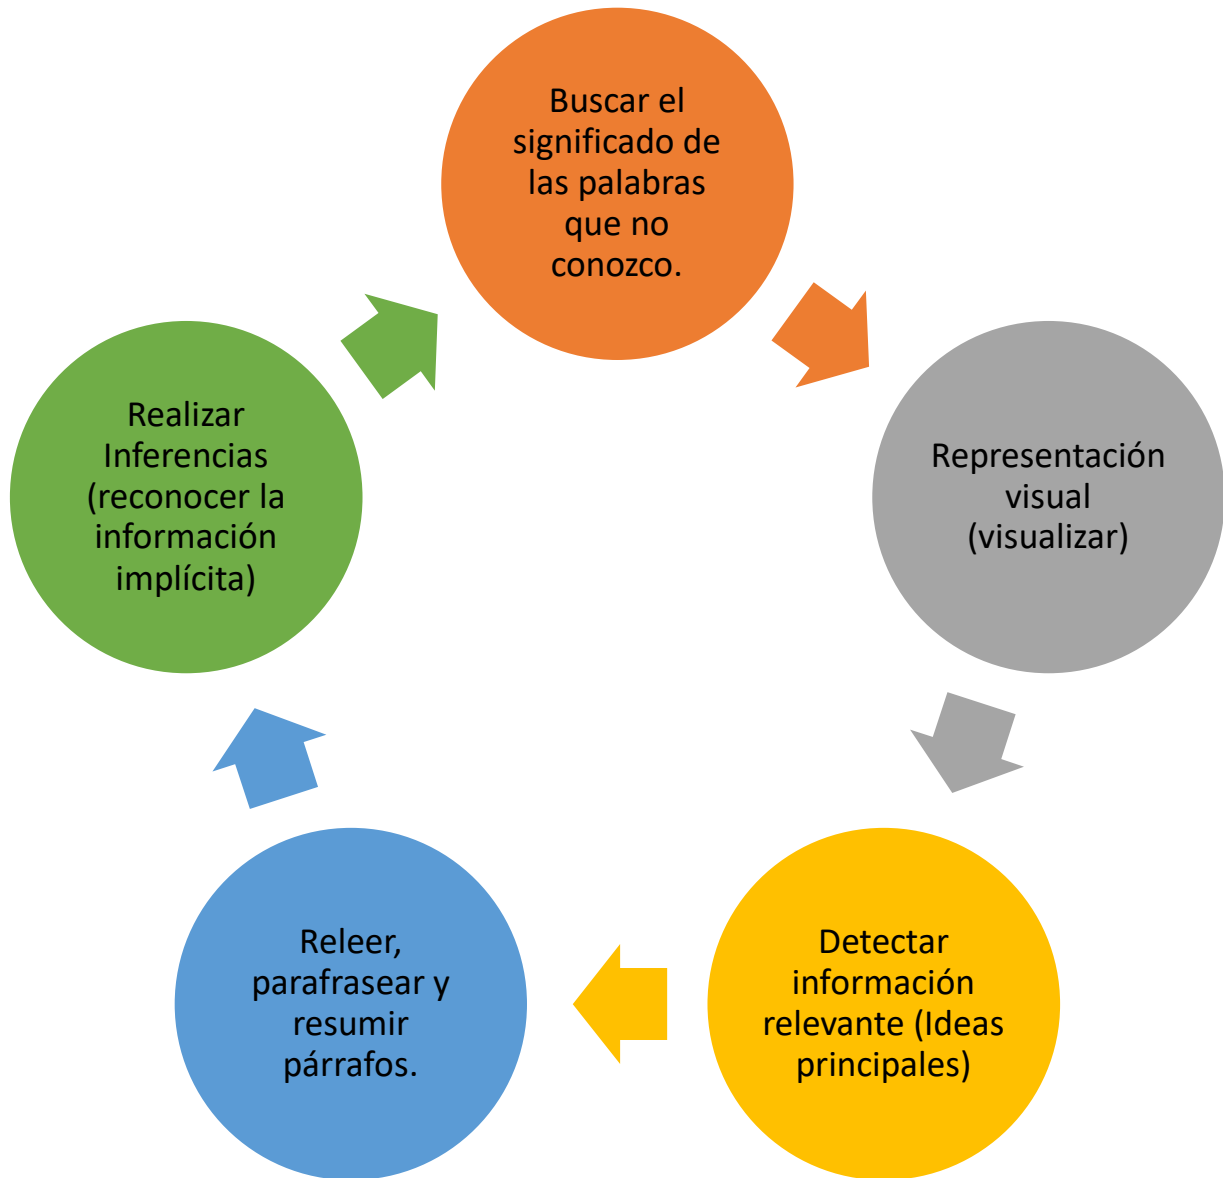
Buscar el significado de las palabras que no conozco.

Representación visual (visualizar)

Detectar información relevante (Ideas principales)

Releer, parafrasear y resumir párrafos.

Realizar Inferencias (reconocer la información implícita)